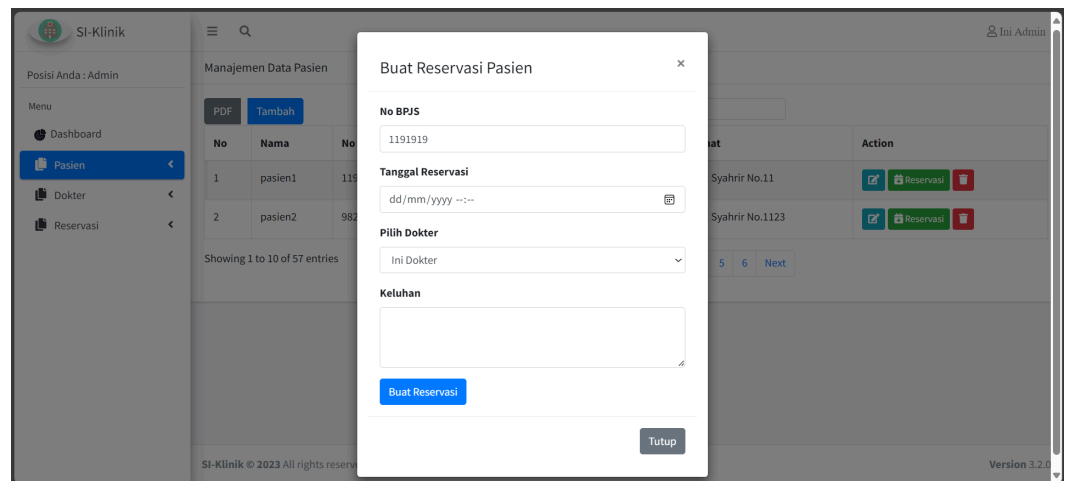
SI-Klinik

Posisi Anda : Admin

Menu

Dashboard

Pasien

Dokter

Reservasi

Ini Admin

Manajemen Data Pasien

PDF Tambah

| No | Nama | No | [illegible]at | Action |
|---|---|---|---|---|
| 1 | pasien1 | 119 | Syahrir No.11 | Reservasi |
| 2 | pasien2 | 982 | Syahrir No.1123 | Reservasi |

Showing 1 to 10 of 57 entries

5 6 Next

SI-Klinik © 2023 All rights reserv

Version 3.2.0

Buat Reservasi Pasien

×

No BPJS

1191919

Tanggal Reservasi

dd/mm/yyyy --:--

Pilih Dokter

Ini Dokter

Keluhan

Buat Reservasi

Tutup